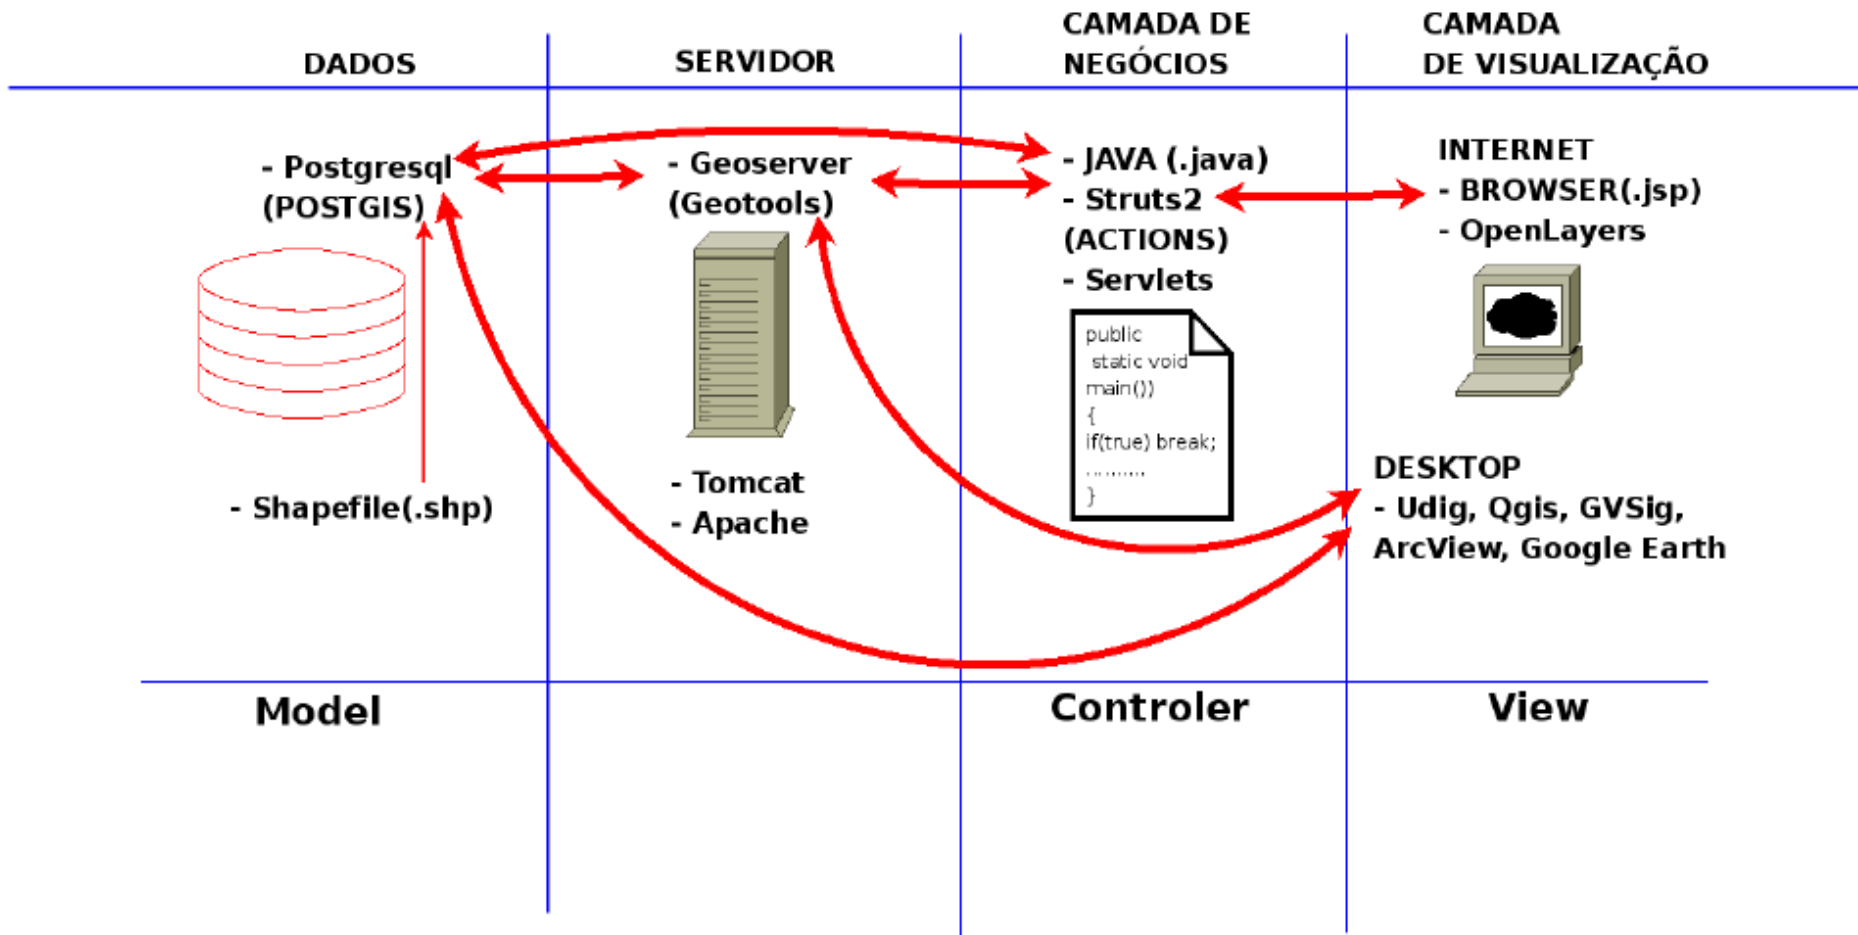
DADOS

SERVIDOR

CAMADA DE NEGÓCIOS

CAMADA DE VISUALIZAÇÃO

- Postgresql (POSTGIS)

- Shapefile(.shp)

- Geoserver (Geotools)

- Tomcat
- Apache

- JAVA (.java)
- Struts2 (ACTIONS)
- Servlets

public
static void
main())
{
if(true) break;
.........
}

INTERNET
- BROWSER(.jsp)
- OpenLayers

DESKTOP
- Udig, Qgis, GVSig, ArcView, Google Earth

Model

Controler

View